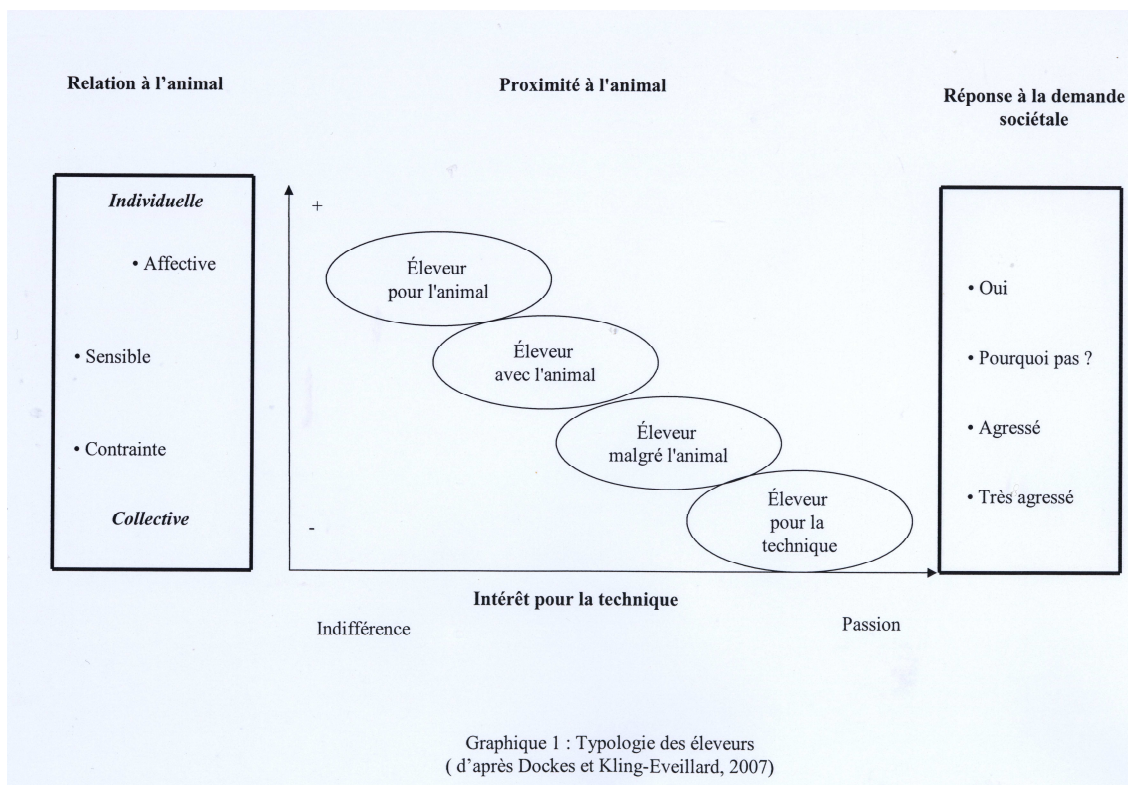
Relation à l'animal

Proximité à l'animal

Réponse à la demande sociétale

Individuelle

• Affective

• Sensible

• Contrainte

Collective

+

Éleveur pour l'animal

Éleveur avec l'animal

Éleveur malgré l'animal

Éleveur pour la technique

-

• Oui

• Pourquoi pas ?

• Agressé

• Très agressé

Intérêt pour la technique

Indifférence

Passion

Graphique 1 : Typologie des éleveurs
( d'après Dockes et Kling-Eveillard, 2007)